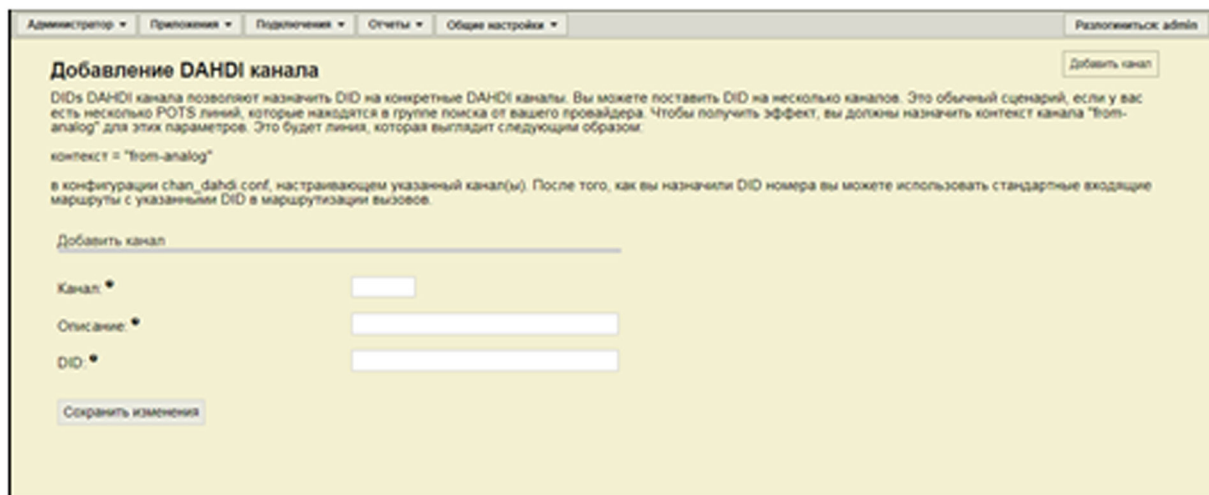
Администратор ▾ Приложения ▾ Подключения ▾ Отчеты ▾ Общие настройки ▾

Разлогиниться: admin

Добавить канал

Добавление DAHDI канала

DIDs DAHDI канала позволяют назначить DID на конкретные DAHDI каналы. Вы можете поставить DID на несколько каналов. Это обычный сценарий, если у вас есть несколько POTS линий, которые находятся в группе поиска от вашего провайдера. Чтобы получить эффект, вы должны назначить контекст канала "from-analog" для этих параметров. Это будет линия, которая выглядит следующим образом:

контекст = "from-analog"

в конфигурации chan_dahdi.conf, настраивающем указанный канал(ы). После того, как вы назначили DID номера вы можете использовать стандартные входящие маршруты с указанными DID в маршрутизации вызовов.

Добавить канал

Канал: •

Описание: •

DID: •

Сохранить изменения